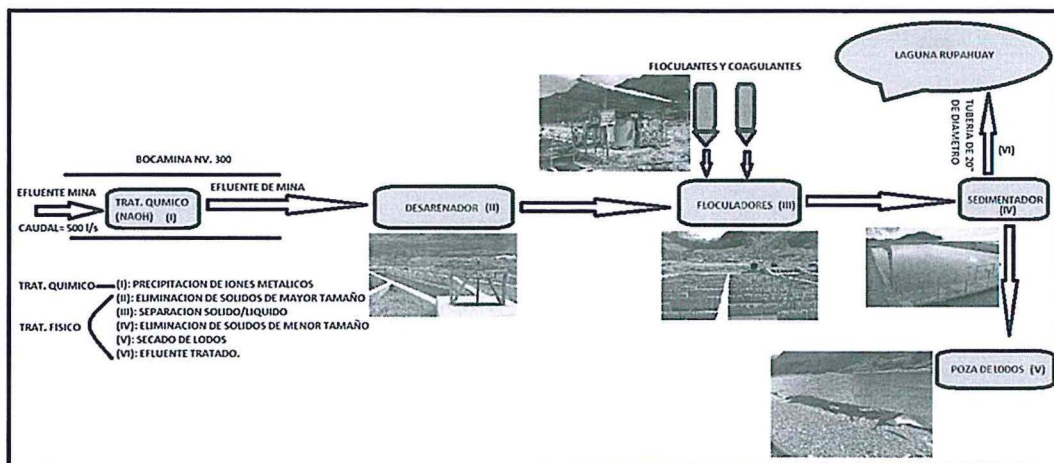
LAGUNA RUPAHUAY

FLOCULANTES Y COAGULANTES

TUBERIA DE 20" DE DIAMETRO

(VI)

BOCAMINA NV. 300

EFLUENTE MINA

TRAT. QUIMICO (NAOH) (I)

EFLUENTE DE MINA

CAUDAL= 500 l/s

DESARENADOR (II)

FLOCULADORES (III)

SEDIMENTADOR (IV)

TRAT. QUIMICO — (I): PRECIPITACION DE IONES METALICOS

TRAT. FISICO
(II): ELIMINACION DE SOLIDOS DE MAYOR TAMAÑO
(III): SEPARACION SOLIDO/LIQUIDO
(IV): ELIMINACION DE SOLIDOS DE MENOR TAMAÑO
(V): SECADO DE LODOS
(VI): EFLUENTE TRATADO.

POZA DE LODOS (V)